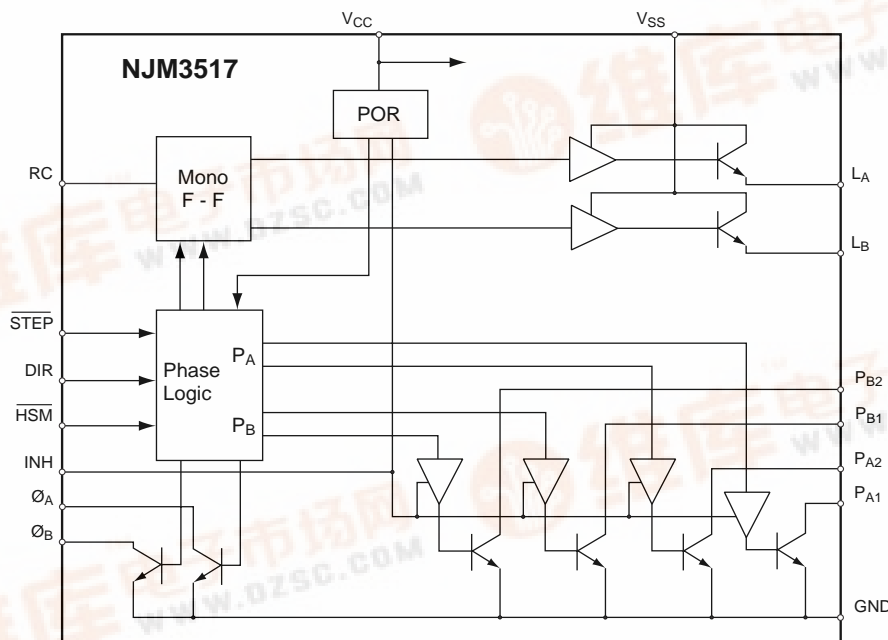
$V_{CC}$

$V_{SS}$

NJM3517

POR

RC

Mono F - F

$L_A$

$L_B$

$\overline{STEP}$

DIR

$\overline{HSM}$

Phase Logic

$P_A$

$P_B$

$P_{B2}$

$P_{B1}$

INH

$P_{A2}$

$Ø_A$

$P_{A1}$

$Ø_B$

GND

www.dzsc.com

www.dzsc.com